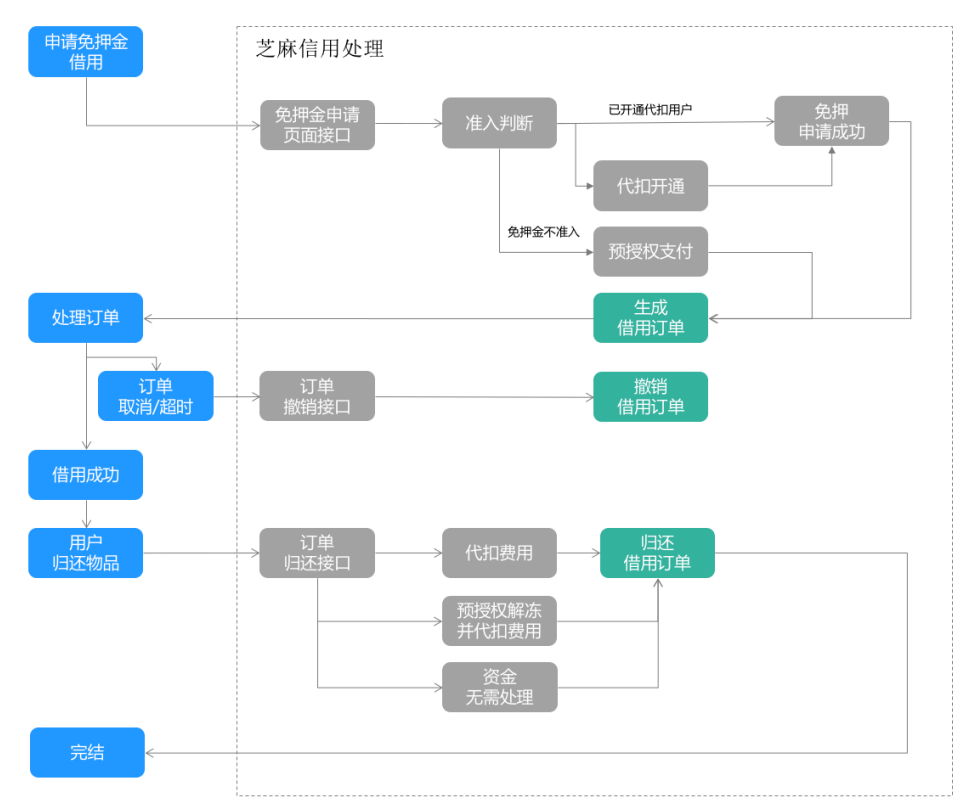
申请免押金借用

芝麻信用处理

免押金申请页面接口

准入判断

已开通代扣用户

免押申请成功

代扣开通

免押金不准入

预授权支付

处理订单

生成借用订单

订单取消/超时

订单撤销接口

撤销借用订单

借用成功

用户归还物品

订单归还接口

代扣费用

归还借用订单

预授权解冻并代扣费用

资金无需处理

完结